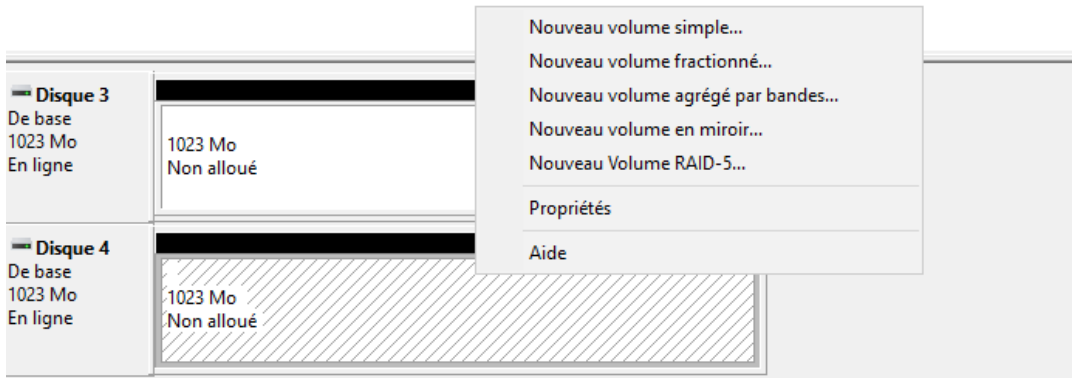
Disque 3
De base
1023 Mo
En ligne

1023 Mo
Non alloué

Disque 4
De base
1023 Mo
En ligne

1023 Mo
Non alloué

Nouveau volume simple...
Nouveau volume fractionné...
Nouveau volume agrégé par bandes...
Nouveau volume en miroir...
Nouveau Volume RAID-5...
Propriétés
Aide